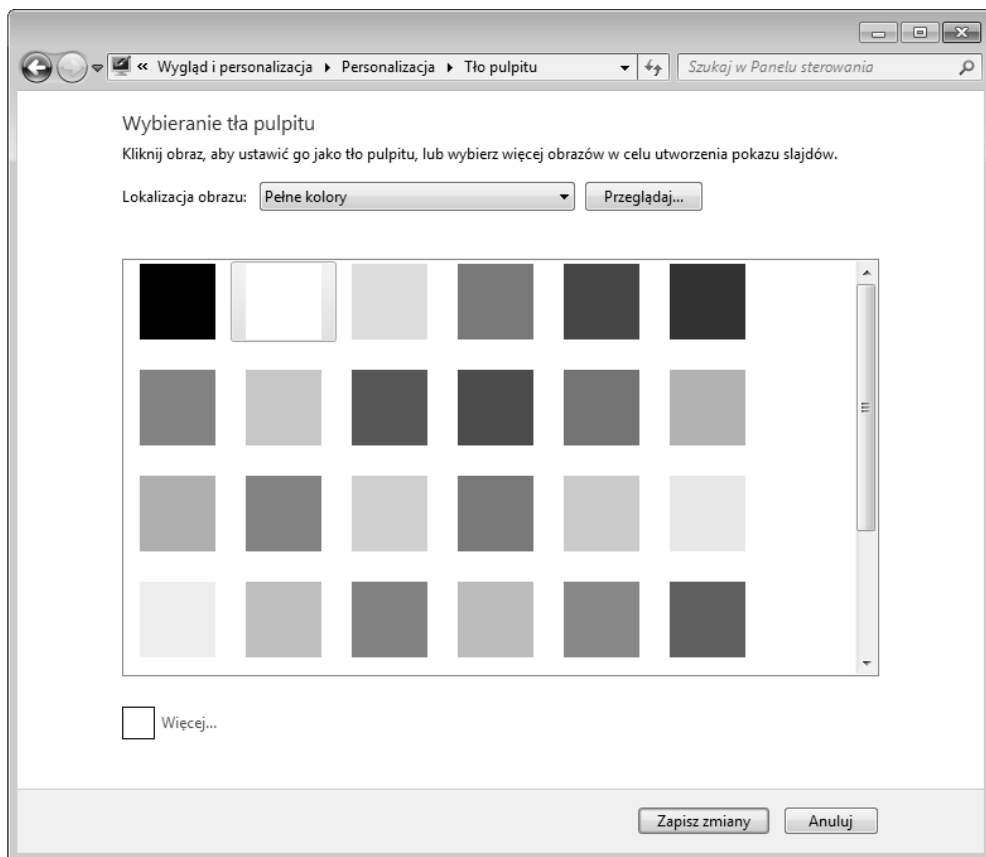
« Wygląd i personalizacja ▸ Personalizacja ▸ Tło pulpitu

Szukaj w Panelu sterowania

Wybieranie tła pulpitu

Kliknij obraz, aby ustawić go jako tło pulpitu, lub wybierz więcej obrazów w celu utworzenia pokazu slajdów.

Lokalizacja obrazu: Pełne kolory

Przeglądaj...

Więcej...

Zapisz zmiany

Anuluj